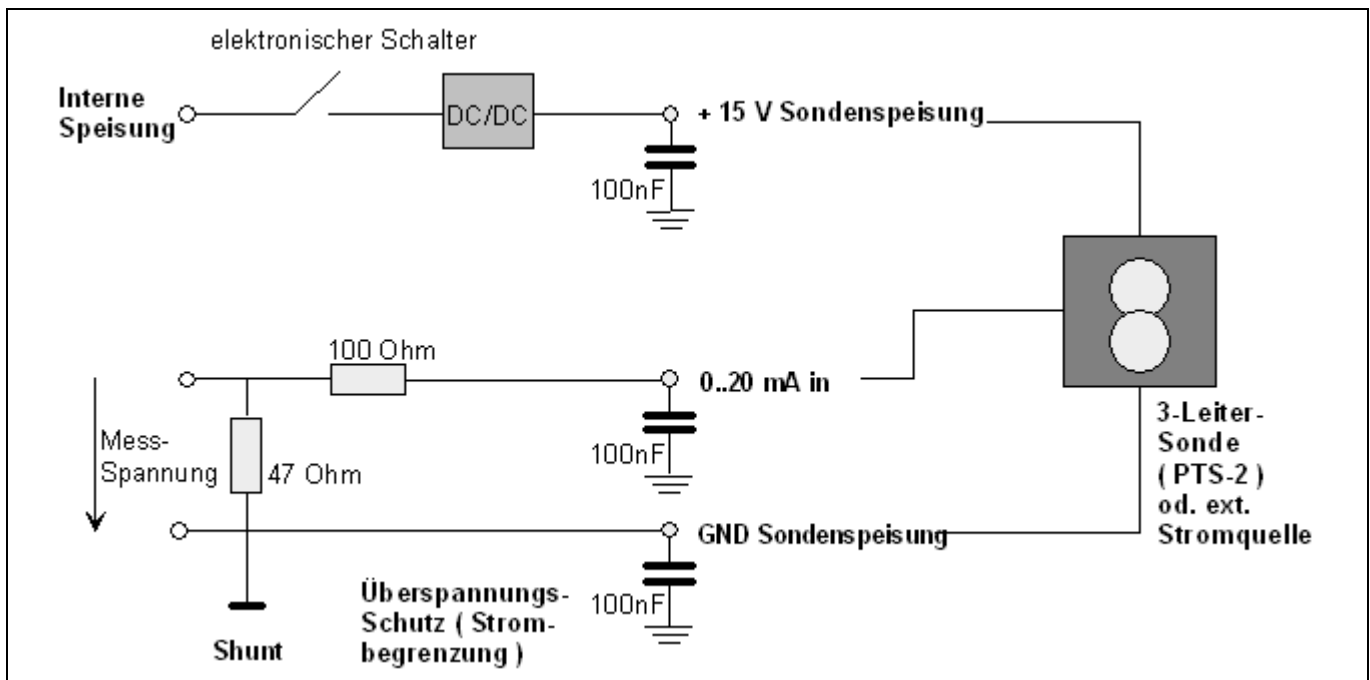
elektronischer Schalter

Interne Speisung

DC/DC

+ 15 V Sondenspeisung

100nF

100 Ohm

0..20 mA in

Mess-Spannung

47 Ohm

100nF

3-Leiter-Sonde ( PTS-2 ) od. ext. Stromquelle

GND Sondenspeisung

Überspannungs-Schutz ( Strombegrenzung )

100nF

Shunt